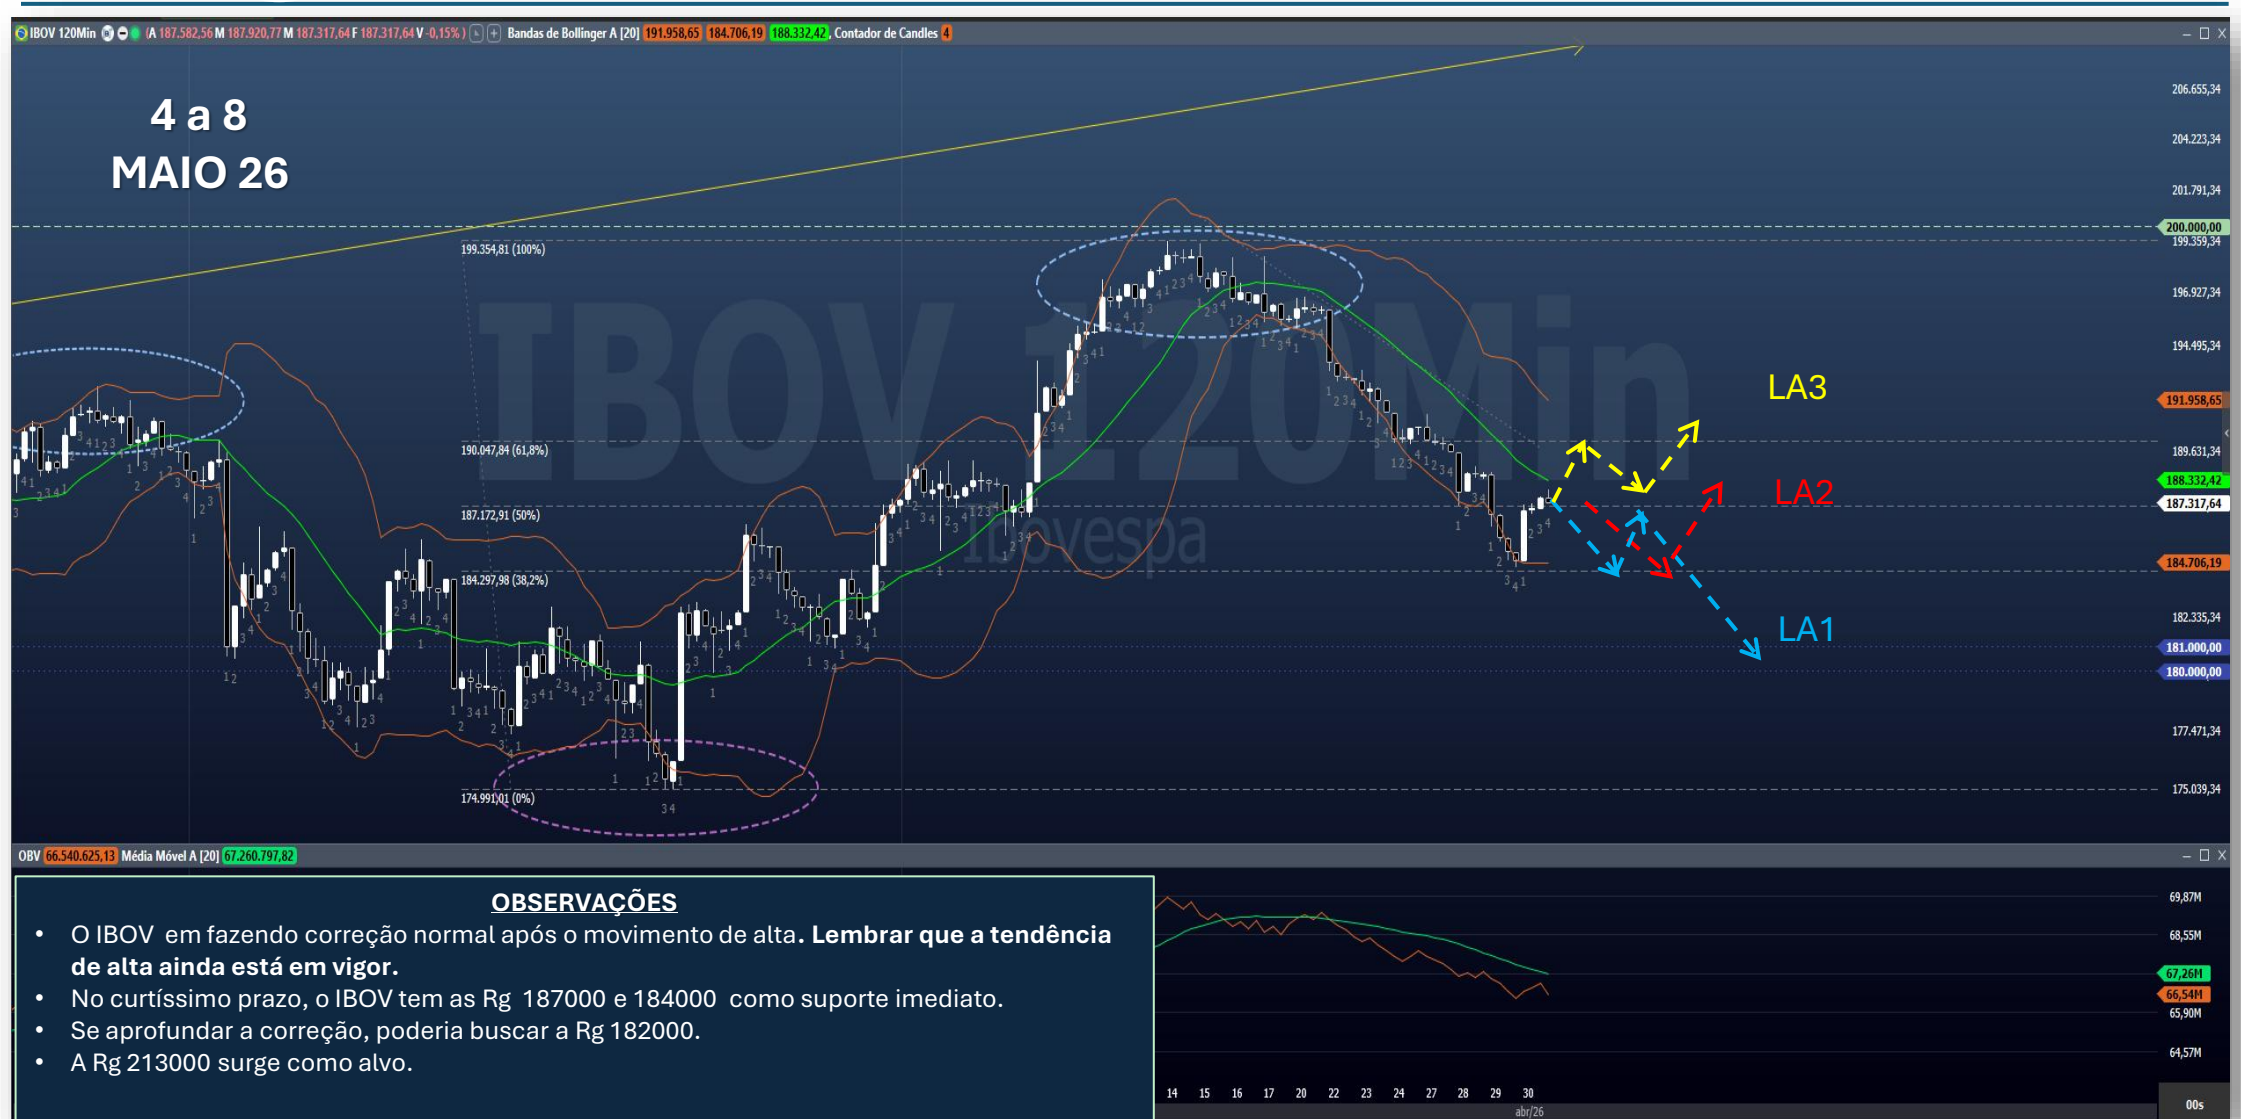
IBOV 120Min (A 187.582,56 M 187.920,77 M 187.317,64 F 187.317,64 V -0,15%) Bandas de Bollinger A [20] 191.958,65 184.706,19 188.332,42, Contador de Candles 4

4 a 8
MAIO 26

IBOV 120Min
Ibovespa

199.354,81 (100%)
190.047,84 (61,8%)
187.172,91 (50%)
184.297,98 (38,2%)
174.991,01 (0%)

LA3
LA2
LA1

206.655,34
204.223,34
201.791,34
200.000,00
199.359,34
196.927,34
194.495,34
191.958,65
189.631,34
188.332,42
187.317,64
184.706,19
182.335,34
181.000,00
180.000,00
177.471,34
175.039,34

OBV 66.540.625,13 Média Móvel A [20] 67.260.797,82

OBSERVAÇÕES
• O IBOV em fazendo correção normal após o movimento de alta. Lembrar que a tendência de alta ainda está em vigor.
• No curtíssimo prazo, o IBOV tem as Rg 187000 e 184000 como suporte imediato.
• Se aprofundar a correção, poderia buscar a Rg 182000.
• A Rg 213000 surge como alvo.

69,87M
68,55M
67,26M
66,54M
65,90M
64,57M

14 15 16 17 20 22 23 24 27 28 29 30
abr/26
00s